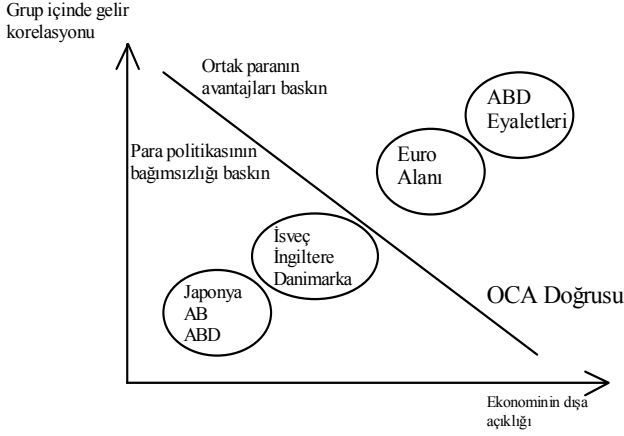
Grup içinde gelir korelasyonu

Ortak paranın avantajları baskın

ABD Eyaletleri

Euro Alanı

Para politikasının bağımsızlığı baskın

İsveç İngiltere Danimarka

Japonya AB ABD

OCA Doğrusu

Ekonominin dışa açıklığı